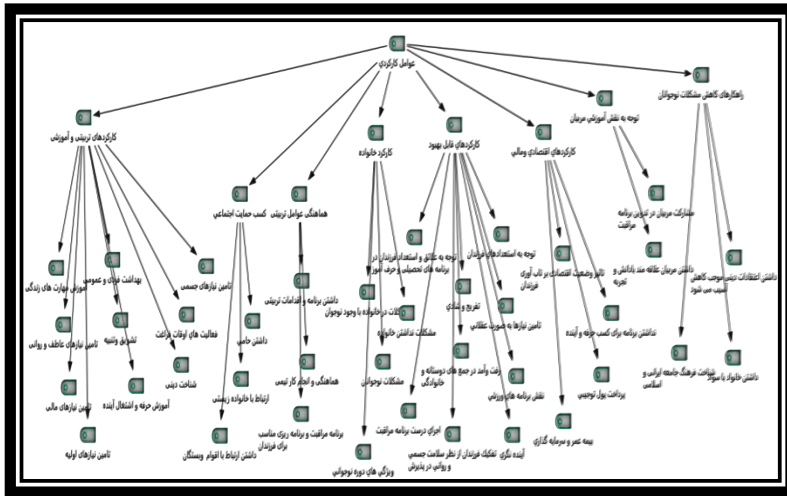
عوامل کارکردی

کارکردهای تربیتی و آموزشی

کسب حمایت اجتماعی

هماهنگی عوامل تربیتی

کارکرد خانواده

کارکردهای قابل بهبود

کارکردهای اقتصادی ومالی

توجه به نقش آموزشی مربیان

راهکارهای کاهش مشکلات نوجوانان

آموزش مهارت های زندگی

بهداشت فردی و عمومی

تامین نیازهای جسمی

تامین نیازهای عاطفی و روانی

تشویق وتنبیه

فعالیت های اوقات فراغت

تامین نیازهای مالی

آموزش حرفه و اشتغال آینده

شناخت دینی

تامین نیازهای اولیه

داشتن حامی

ارتباط با خانواده زیستی

داشتن ارتباط با اقوام وبستگان

داشتن برنامه و اقدامات تربیتی

هماهنگی و انسجام کار تیمی

برنامه مراقبت و برنامه ریزی مناسب برای فرزندان

توجه به علایق و استعداد فرزندان در برنامه های تحصیلی و حرفه آموزی

مشکلات در خانواده با وجود نوجوان

مشکلات نوجوانان

ویژگی های دوره نوجوانی

توجه به استعدادهای فرزندان

تفریح و شادی

مشکلات نداشتن خانواده

تامین نیازها به صورت عقلانی

رفت وآمد در جمع های دوستانه و خانوادگی

نقش برنامه های ورزشی

اجرای درست برنامه مراقبت

آینده نگری تفکیک فرزندان از نظر سلامت جسمی و روانی در پذیرش

تامین برای تاب آوری فرزندان

تاثیر وضعیت اقتصادی بر ترک خانه

نداشتن برنامه برای کسب حرفه و آینده

پرداخت پول توجیبی

بیمه عمر و سرمایه گذاری

مشارکت مربیان در تدوین برنامه مراقبت

داشتن مربیان علاقه مند باداشن و تجربه

داشتن اعتقادات دینی موجب کاهش آسیب می شود

شناخت فرهنگ جامعه ایرانی و اسلامی

داشتن خانواده سالم